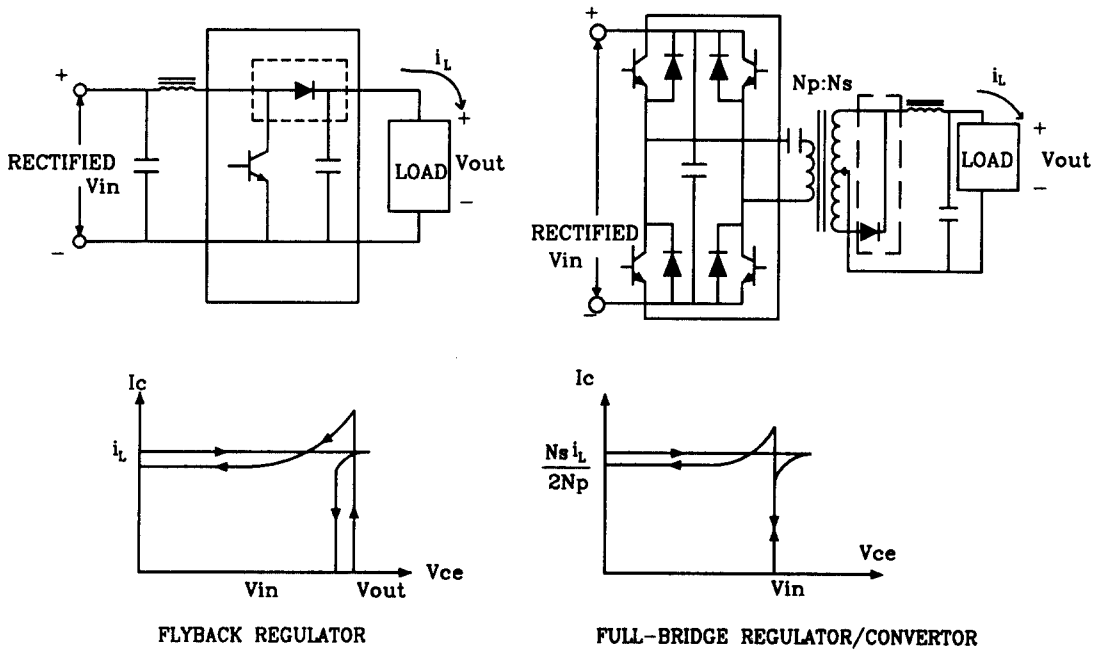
+

RECTIFIED Vin

−

$i_L$

+

LOAD

Vout

−

+

Np:Ns

$i_L$

+

LOAD

Vout

−

RECTIFIED Vin

−

Ic

$i_L$

Vin

Vout

Vce

FLYBACK REGULATOR

Ic

$\frac{Ns\, i_L}{2Np}$

Vce

Vin

FULL-BRIDGE REGULATOR/CONVERTOR